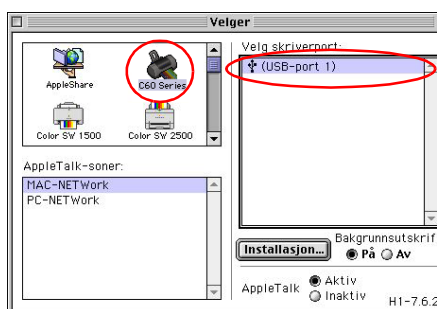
Velger

AppleShare

C60 Series

Color SW 1500

Color SW 2500

AppleTalk-soner:

MAC-NETWork

PC-NETWork

Velg skriverport:

(USB-port 1)

Installasjon...

Bakgrunnsutskrif

På

Av

AppleTalk

Aktiv

Inaktiv

H1-7.6.2